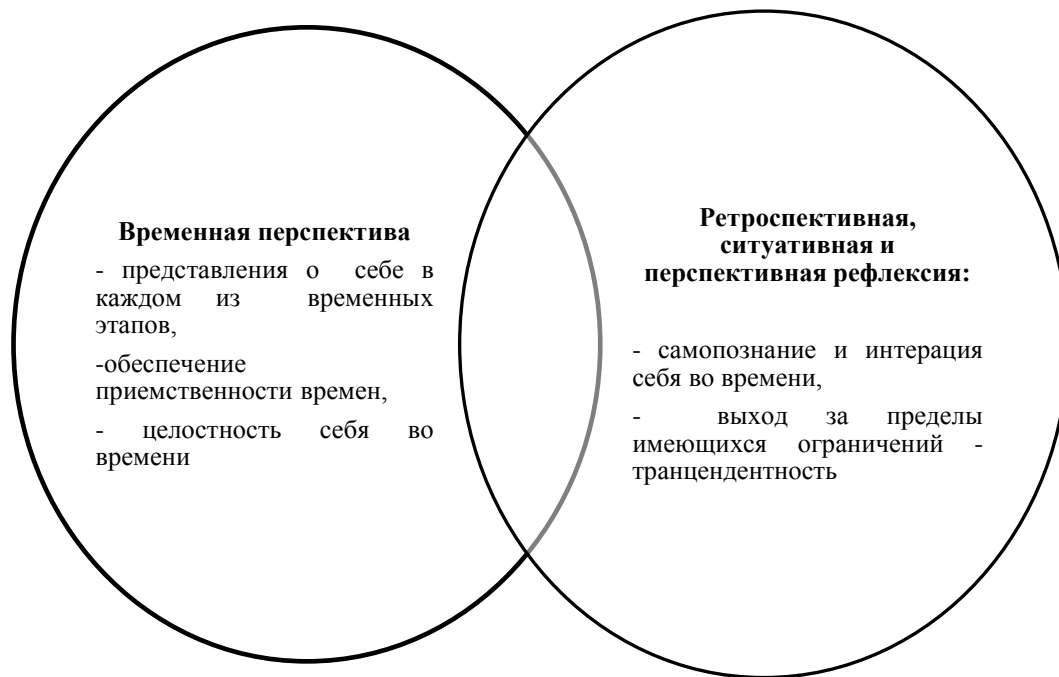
**Временная перспектива**

- представления о себе в каждом из временных этапов,

-обеспечение приемственности времен,

- целостность себя во времени

**Ретроспективная, ситуативная и перспективная рефлексия:**

- самопознание и интерация себя во времени,

- выход за пределы имеющихся ограничений - транцендентность